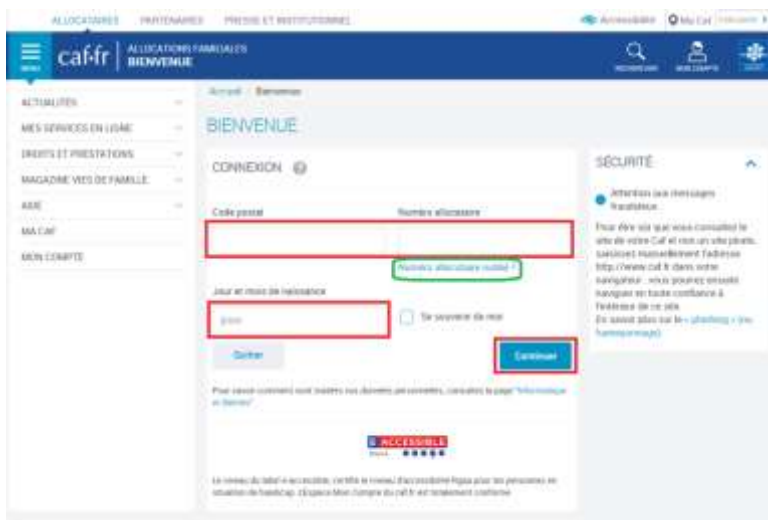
ALLOCATAIRES PARTENAIRES PRESSE ET INSTITUTIONNEL

Accessibilité Ma Caf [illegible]

MENU caf.fr ALLOCATIONS FAMILIALES BIENVENUE

RECHERCHER MON COMPTE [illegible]

ACTUALITÉS

MES SERVICES EN LIGNE

DROITS ET PRESTATIONS

MAGAZINE VIES DE FAMILLE

AIDE

MA CAF

MON COMPTE

Accueil > Bienvenue

BIENVENUE

CONNEXION

Code postal

Numéro allocataire

Numéro allocataire oublié ?

Jour et mois de naissance

jjmm

Se souvenir de moi

Quitter

Continuer

Pour savoir comment sont traitées vos données personnelles, consultez la page "Informatique et libertés"

ACCESSIBLE

Le niveau du label e-accessible, certifie le niveau d'accessibilité légal pour les personnes en situation de handicap. L'Espace Mon Compte du caf.fr est totalement conforme

SÉCURITÉ

Attention aux messages frauduleux

Pour être sûr que vous consultez le site de votre Caf et non un site pirate, saisissez manuellement l'adresse http://www.caf.fr dans votre navigateur : vous pourrez ensuite naviguer en toute confiance à l'intérieur de ce site. En savoir plus sur le « phishing » (ou hameçonnage).